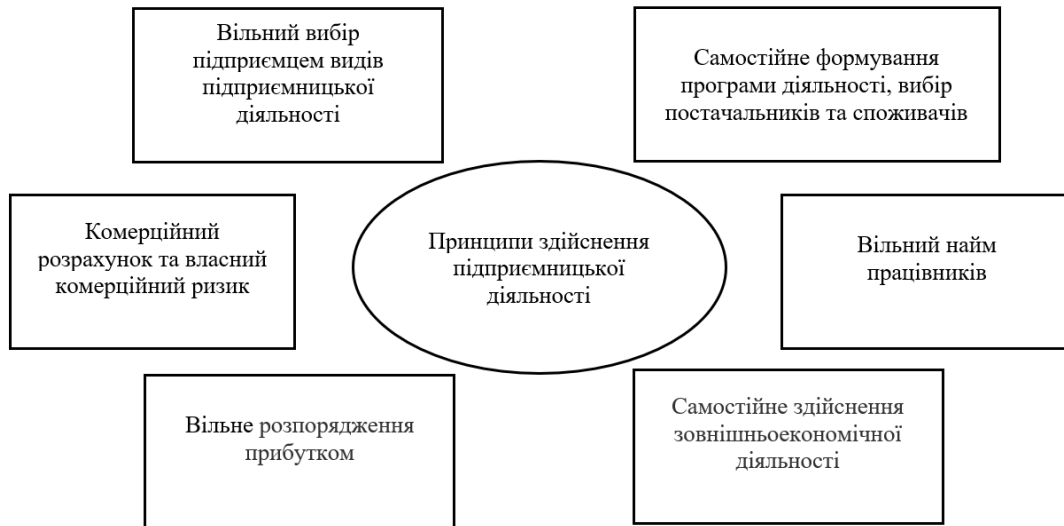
Вільний вибір підприємцем видів підприємницької діяльності

Самостійне формування програми діяльності, вибір постачальників та споживачів

Комерційний розрахунок та власний комерційний ризик

Принципи здійснення підприємницької діяльності

Вільний найм працівників

Вільне розпорядження прибутком

Самостійне здійснення зовнішньоекономічної діяльності